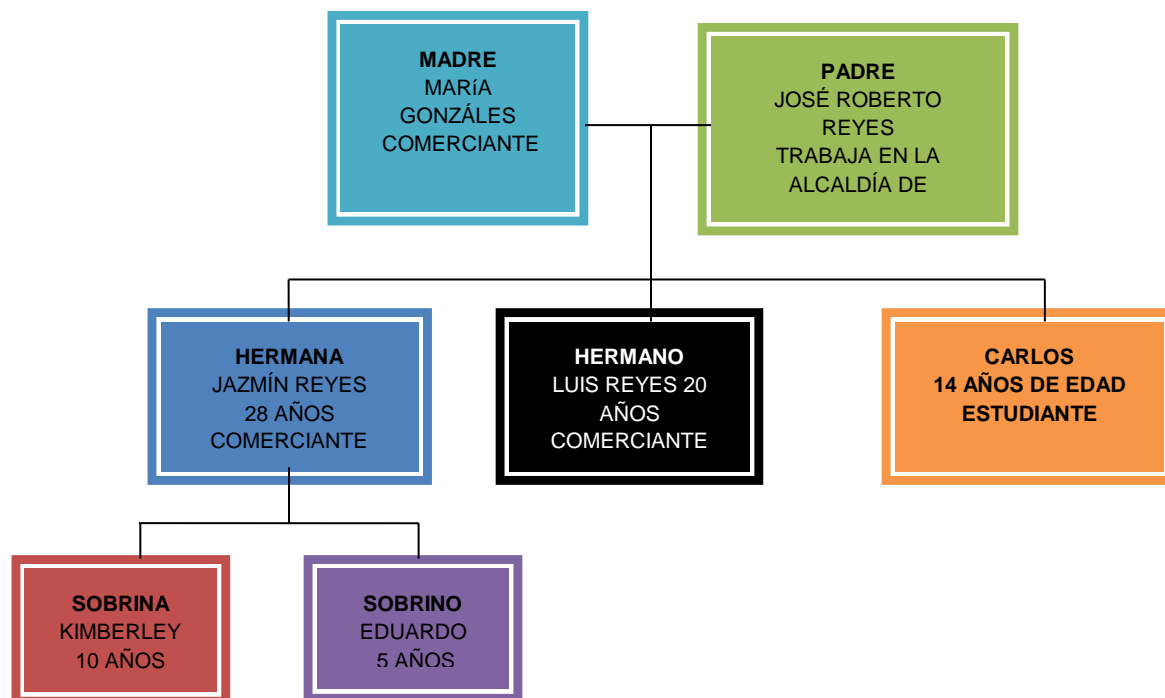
MADRE
MARíA GONZÁLES COMERCIANTE

PADRE
JOSÉ ROBERTO REYES
TRABAJA EN LA ALCALDÍA DE

HERMANA
JAZMÍN REYES
28 AÑOS
COMERCIANTE

HERMANO
LUIS REYES 20 AÑOS
COMERCIANTE

CARLOS
14 AÑOS DE EDAD
ESTUDIANTE

SOBRINA
KIMBERLEY
10 AÑOS

SOBRINO
EDUARDO
5 AÑOS